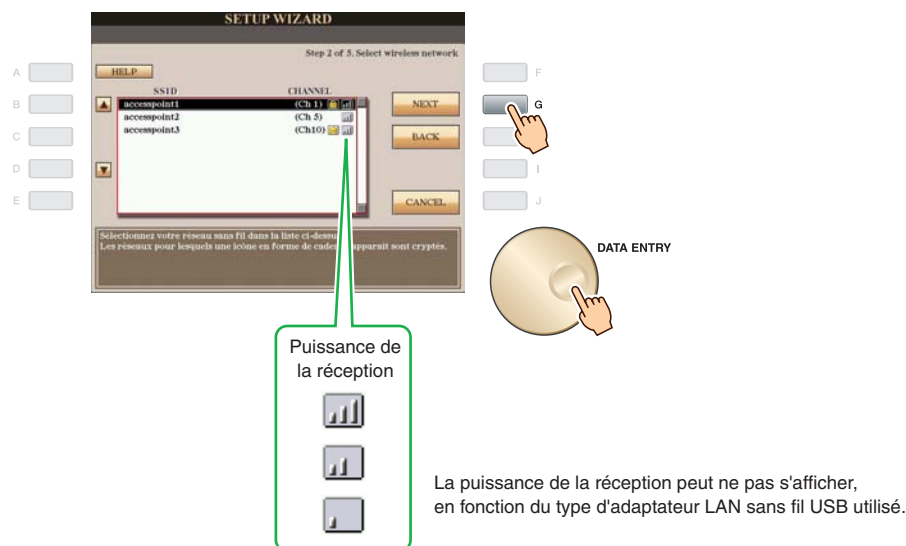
SETUP WIZARD

Step 2 of 5. Select wireless network

A
B
C
D
E

HELP

SSID
CHANNEL
accesspoint1 (Ch 1)
accesspoint2 (Ch 5)
accesspoint3 (Ch10)

NEXT
BACK
CANCEL

F
G
I
J

Sélectionnez votre réseau sans fil dans la liste ci-dessu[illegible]
Les réseaux pour lesquels une icône en forme de cade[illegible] apparaît sont cryptés.

DATA ENTRY

Puissance de la réception

La puissance de la réception peut ne pas s'afficher, en fonction du type d'adaptateur LAN sans fil USB utilisé.